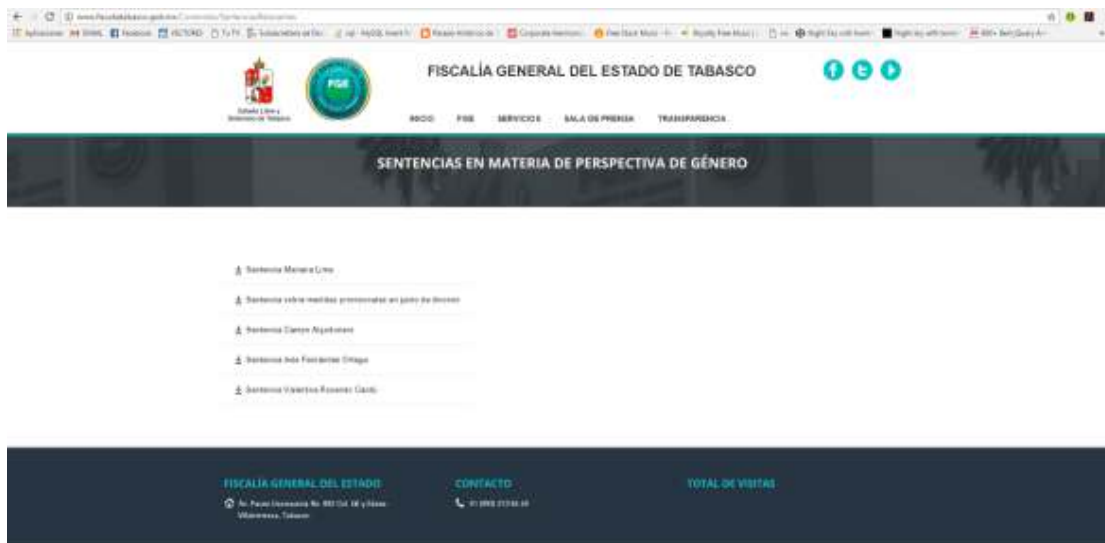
www.fiscaliatabasco.gob.mx/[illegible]

FGE

Estado Libre y Soberano de Tabasco

FISCALÍA GENERAL DEL ESTADO DE TABASCO

INICIO FGE SERVICIOS SALA DE PRENSA TRANSPARENCIA

SENTENCIAS EN MATERIA DE PERSPECTIVA DE GÉNERO

Sentencia Mariana Lima

Sentencia sobre medidas provisionales en juicio de divorcio

Sentencia Campo Algodonero

Sentencia Inés Fernández Ortega

Sentencia Valentina Rosendo Cantú

FISCALÍA GENERAL DEL ESTADO

Av. Paseo Usumacinta No. 802 Col. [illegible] Villahermosa, Tabasco

CONTACTO

01 (993) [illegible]

TOTAL DE VISITAS